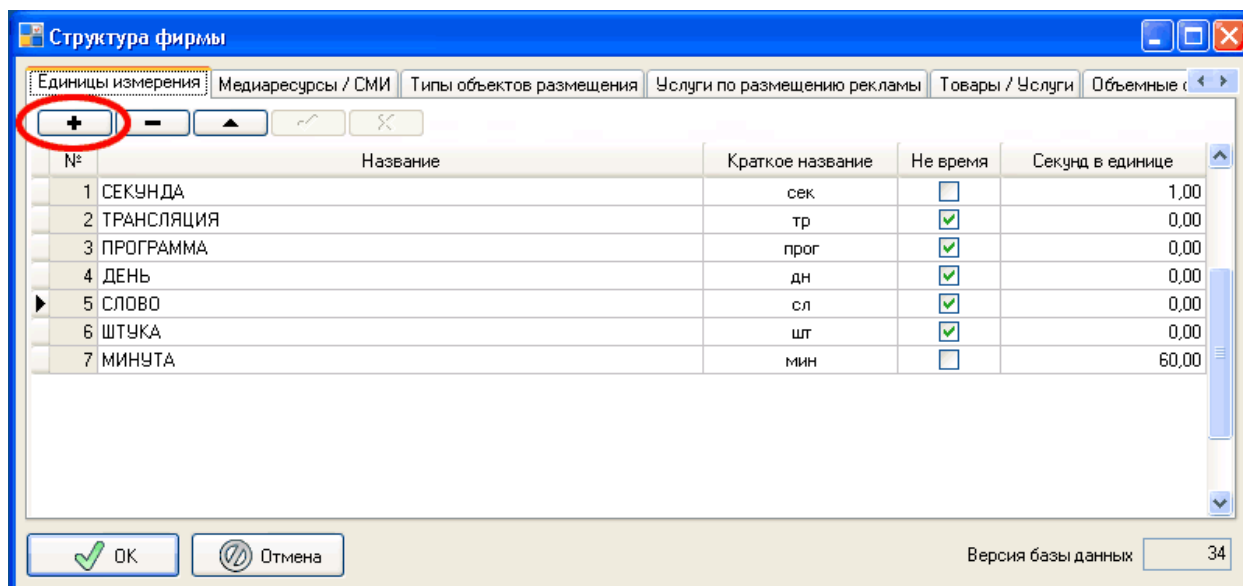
Структура фирмы

Единицы измерения | Медиаресурсы / СМИ | Типы объектов размещения | Услуги по размещению рекламы | Товары / Услуги | Объемные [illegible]

+ − ▲

| № | Название | Краткое название | Не время | Секунд в единице |
|---|---|---|---|---|
| 1 | СЕКУНДА | сек | ☐ | 1,00 |
| 2 | ТРАНСЛЯЦИЯ | тр | ☑ | 0,00 |
| 3 | ПРОГРАММА | прог | ☑ | 0,00 |
| 4 | ДЕНЬ | дн | ☑ | 0,00 |
| 5 | СЛОВО | сл | ☑ | 0,00 |
| 6 | ШТУКА | шт | ☑ | 0,00 |
| 7 | МИНУТА | мин | ☐ | 60,00 |

OK
Отмена
Версия базы данных 34